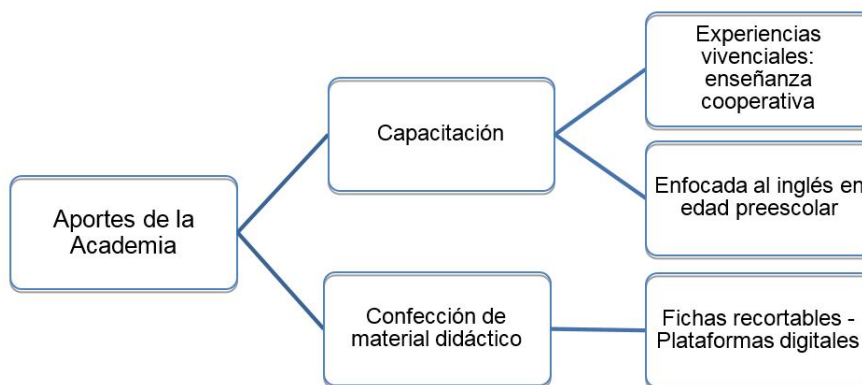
Aportes de la Academia

Capacitación

Experiencias vivenciales: enseñanza cooperativa

Enfocada al inglés en edad preescolar

Confección de material didáctico

Fichas recortables - Plataformas digitales